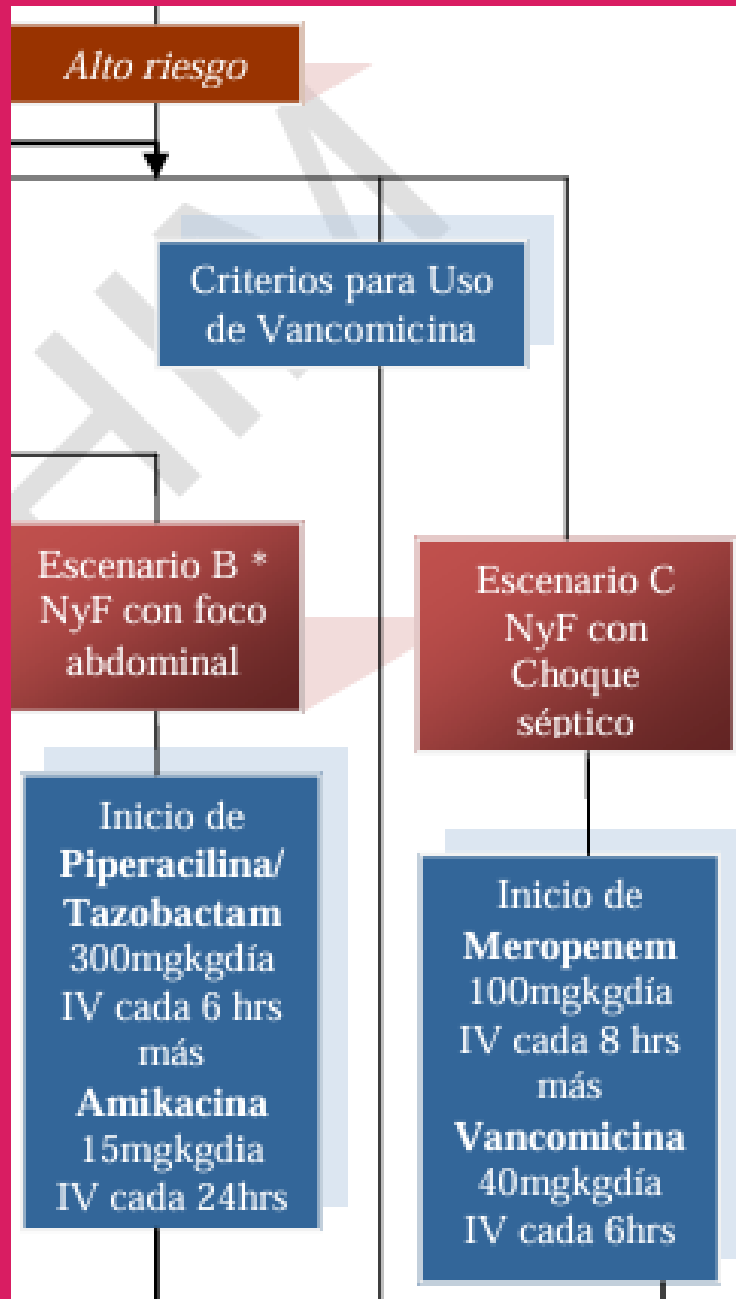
Alto riesgo

Criterios para Uso de Vancomicina

Escenario B * NyF con foco abdominal

Escenario C NyF con Choque séptico

Inicio de **Piperacilina/ Tazobactam** 300mgkgdía IV cada 6 hrs más **Amikacina** 15mgkgdia IV cada 24hrs

Inicio de **Meropenem** 100mgkgdía IV cada 8 hrs más **Vancomicina** 40mgkgdía IV cada 6hrs